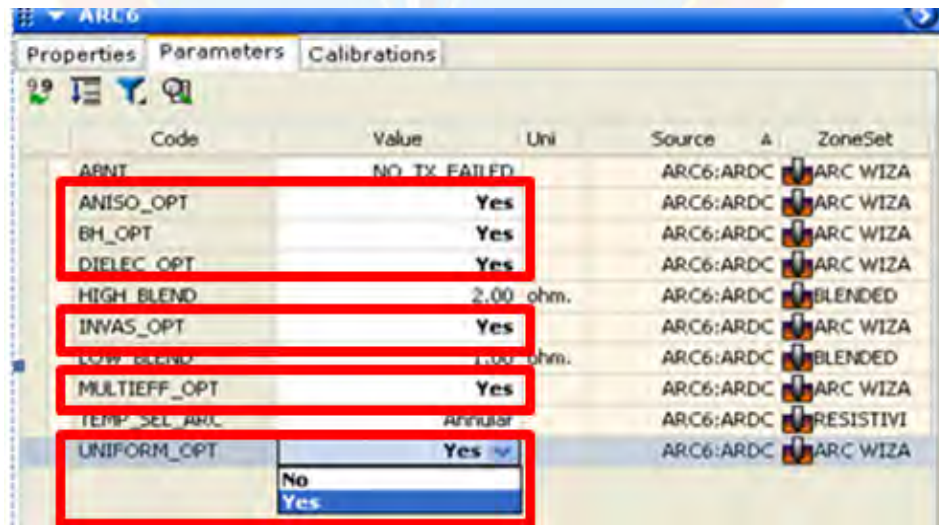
ARC6

Properties | Parameters | Calibrations

| Code | Value | Uni | Source | ZoneSet |
|---|---|---|---|---|
| ABNT | NO_TX_FAILED | | ARC6:ARDC | ARC WIZA |
| ANISO_OPT | Yes | | ARC6:ARDC | ARC WIZA |
| BH_OPT | Yes | | ARC6:ARDC | ARC WIZA |
| DIELEC_OPT | Yes | | ARC6:ARDC | ARC WIZA |
| HIGH_BLEND | 2.00 | ohm. | ARC6:ARDC | BLENDED |
| INVAS_OPT | Yes | | ARC6:ARDC | ARC WIZA |
| LOW_BLEND | 1.00 | ohm. | ARC6:ARDC | BLENDED |
| MULTIEFF_OPT | Yes | | ARC6:ARDC | ARC WIZA |
| TEMP_SEL_ARC | Annular | | ARC6:ARDC | RESISTIVI |
| UNIFORM_OPT | Yes | | ARC6:ARDC | ARC WIZA |

No
Yes